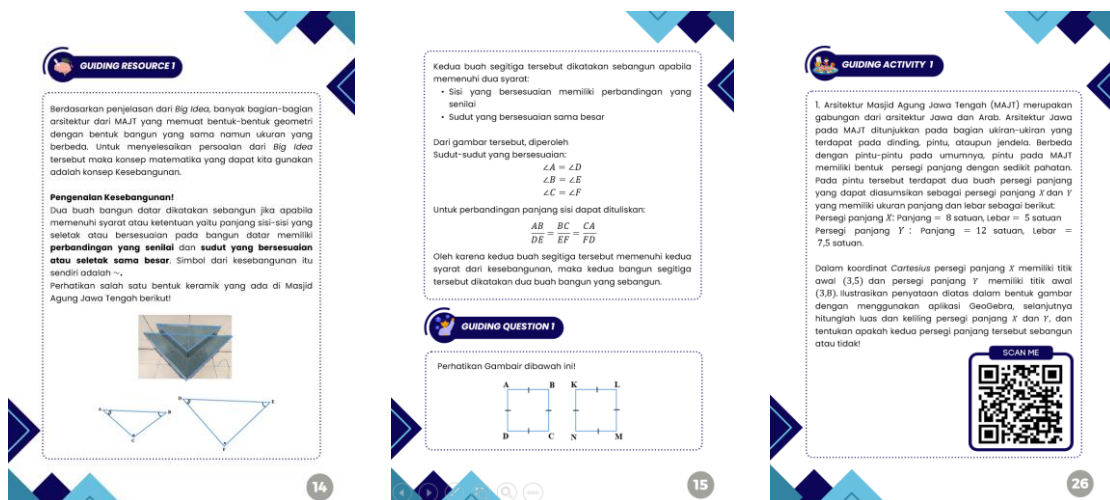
GUIDING RESOURCE 1

Berdasarkan penjelasan dari Big Idea, banyak bagian-bagian arsitektur dari MAJT yang memuat bentuk-bentuk geometri dengan bentuk bangun yang sama namun ukuran yang berbeda. Untuk menyelesaikan persoalan dari Big Idea tersebut maka konsep matematika yang dapat kita gunakan adalah konsep Kesebangunan.

Pengenalan Kesebangunan!
Dua buah bangun datar dikatakan sebangun jika apabila memenuhi syarat atau ketentuan yaitu panjang sisi-sisi yang seletak atau bersesuaian pada bangun datar memiliki perbandingan yang senilai dan sudut yang bersesuaian atau seletak sama besar. Simbol dari kesebangunan itu sendiri adalah ~.
Perhatikan salah satu bentuk keramik yang ada di Masjid Agung Jawa Tengah berikut!

14

Kedua buah segitiga tersebut dikatakan sebangun apabila memenuhi dua syarat:
• Sisi yang bersesuaian memiliki perbandingan yang senilai
• Sudut yang bersesuaian sama besar

Dari gambar tersebut, diperoleh
Sudut-sudut yang bersesuaian:
$\angle A = \angle D$
$\angle B = \angle E$
$\angle C = \angle F$

Untuk perbandingan panjang sisi dapat dituliskan:
$\frac{AB}{DE} = \frac{BC}{EF} = \frac{CA}{FD}$

Oleh karena kedua buah segitiga tersebut memenuhi kedua syarat dari kesebangunan, maka kedua bangun segitiga tersebut dikatakan dua buah bangun yang sebangun.

GUIDING QUESTION 1

Perhatikan Gambair dibawah ini!

A B K L
D C N M

15

GUIDING ACTIVITY 1

1. Arsitektur Masjid Agung Jawa Tengah (MAJT) merupakan gabungan dari arsitektur Jawa dan Arab. Arsitektur Jawa pada MAJT ditunjukkan pada bagian ukiran-ukiran yang terdapat pada dinding, pintu, ataupun jendela. Berbeda dengan pintu-pintu pada umumnya, pintu pada MAJT memiliki bentuk persegi panjang dengan sedikit pahatan. Pada pintu tersebut terdapat dua buah persegi panjang yang dapat diasumsikan sebagai persegi panjang $X$ dan $Y$ yang memiliki ukuran panjang dan lebar sebagai berikut:
Persegi panjang $X$: Panjang = 8 satuan, Lebar = 5 satuan
Persegi panjang $Y$ : Panjang = 12 satuan, Lebar = 7,5 satuan.

Dalam koordinat Cartesius persegi panjang $X$ memiliki titik awal (3,5) dan persegi panjang $Y$ memiliki titik awal (3,8). Ilustrasikan penyataan diatas dalam bentuk gambar dengan menggunakan aplikasi GeoGebra, selanjutnya hitunglah luas dan keliling persegi panjang $X$ dan $Y$, dan tentukan apakah kedua persegi panjang tersebut sebangun atau tidak!

SCAN ME

26